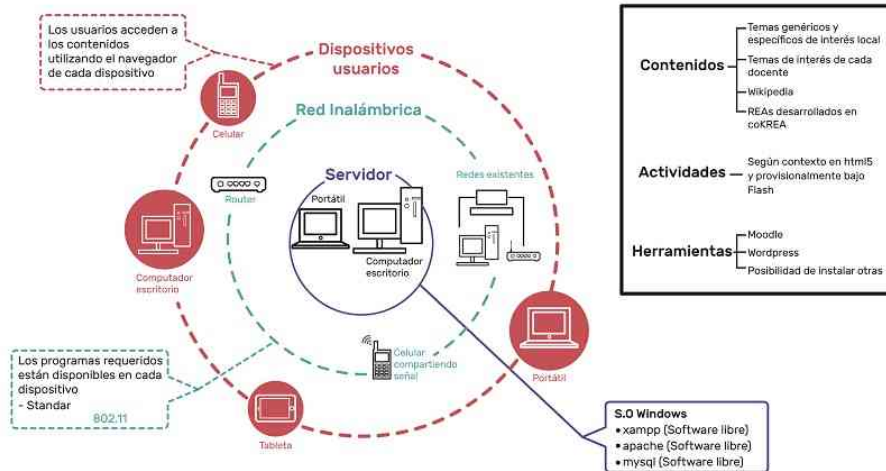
Los usuarios acceden a los contenidos utilizando el navegador de cada dispositivo

Dispositivos usuarios

Red Inalámbrica

Celular

Router

Servidor

Portátil

Computador escritorio

Redes existentes

Computador escritorio

Celular compartiendo señal

Portátil

Tableta

Los programas requeridos están disponibles en cada dispositivo
- Standar

802.11

Contenidos
Temas genéricos y específicos de interés local
Temas de interés de cada docente
Wikipedia
REAs desarrollados en coKREA

Actividades
Según contexto en html5 y provisionalmente bajo Flash

Herramientas
Moodle
Wordpress
Posibilidad de instalar otras

S.O Windows
• xampp (Software libre)
• apache (Software libre)
• mysql (Software libre)